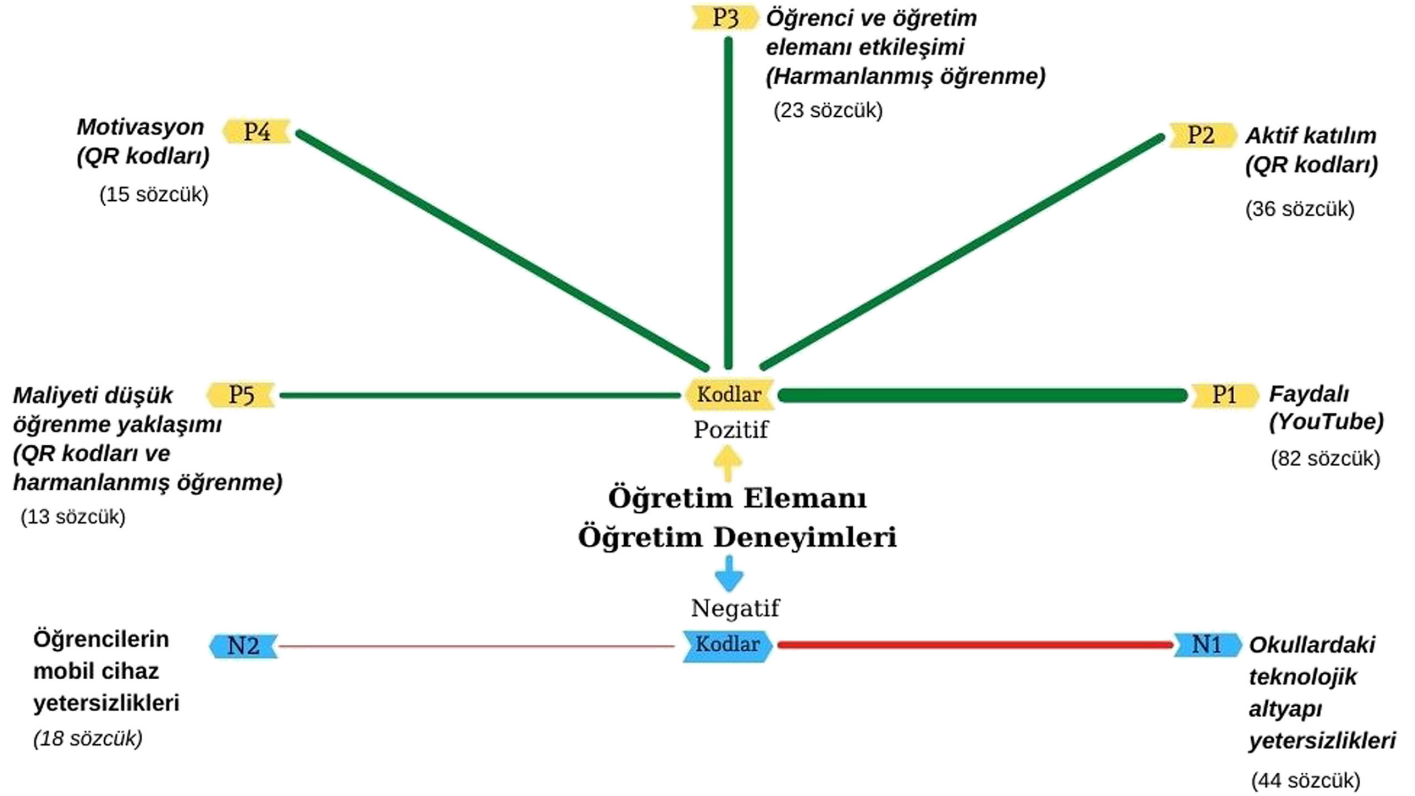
P3 Öğrenci ve öğretim elemanı etkileşimi (Harmanlanmış öğrenme)
(23 sözcük)

Motivasyon (QR kodları) P4
(15 sözcük)

P2 Aktif katılım (QR kodları)
(36 sözcük)

Maliyeti düşük öğrenme yaklaşımı (QR kodları ve harmanlanmış öğrenme) P5
(13 sözcük)

Kodlar
Pozitif

P1 Faydalı (YouTube)
(82 sözcük)

Öğretim Elemanı Öğretim Deneyimleri

Negatif

Öğrencilerin mobil cihaz yetersizlikleri N2
(18 sözcük)

Kodlar

N1 Okullardaki teknolojik altyapı yetersizlikleri
(44 sözcük)